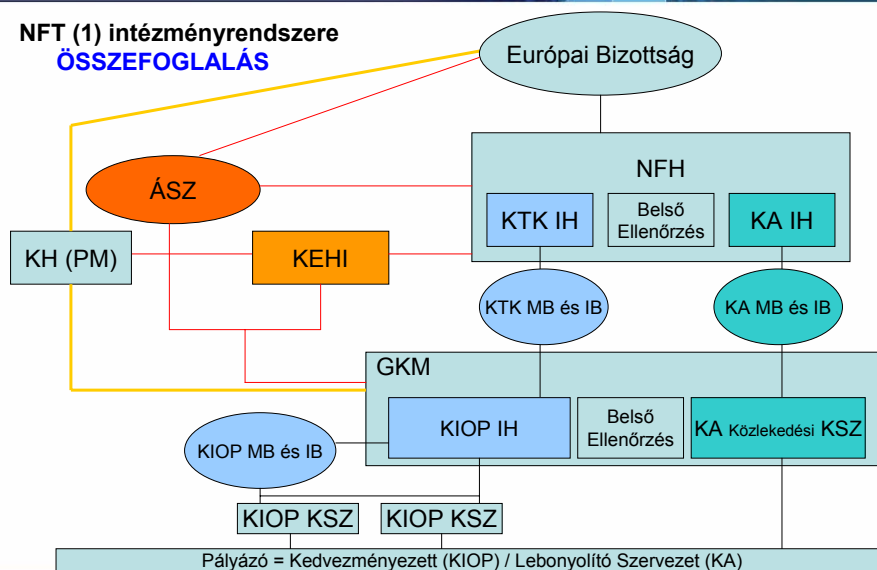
NFT (1) intézményrendszere
ÖSSZEFOGLALÁS

Európai Bizottság

NFH

ÁSZ

KTK IH

Belső Ellenőrzés

KA IH

KH (PM)

KEHI

KTK MB és IB

KA MB és IB

GKM

KIOP IH

Belső Ellenőrzés

KA Közlekedési KSZ

KIOP MB és IB

KIOP KSZ

KIOP KSZ

Pályázó = Kedvezményezett (KIOP) / Lebonyolító Szervezet (KA)